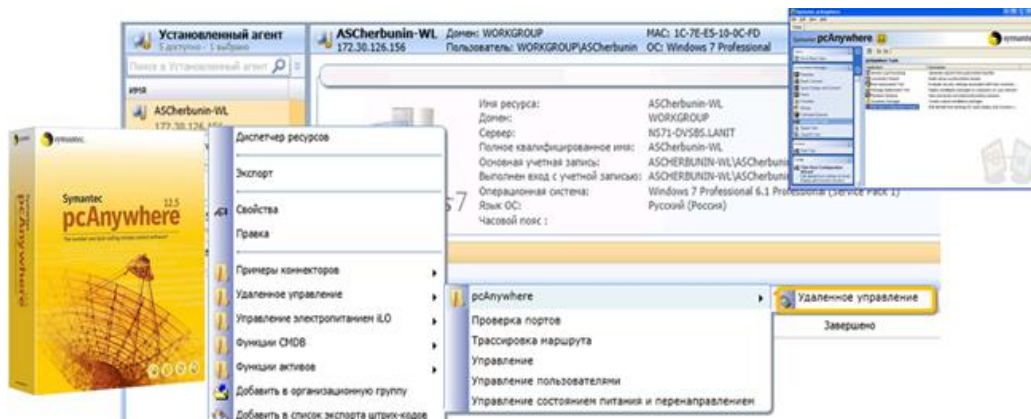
Установленный агент
5 доступно - 1 выбрано
Поиск в Установленный агент
Имя
ASCherbunin-WL
172.30.126.156

ASCherbunin-WL Домен: WORKGROUP MAC: 1C-7E-E5-10-0C-FD
172.30.126.156 Пользователь: WORKGROUP\ASCherbunin ОС: Windows 7 Professional

Имя ресурса: ASCherbunin-WL
Домен: WORKGROUP
Сервер: NS71-DVSBS.LANIT
Полное квалифицированное имя: ASCherbunin-WL
Основная учетная запись: ASCHERBUNIN-WL\ASCherbunin
Выполнен вход с учетной записью: ASCHERBUNIN-WL\ASCherbunin
Операционная система: Windows 7 Professional 6.1 Professional (Service Pack 1)
Язык ОС: Русский (Россия)
Часовой пояс :

Диспетчер ресурсов
Экспорт
Свойства
Правка
Примеры коннекторов
Удаленное управление
Управление электропитанием iLO
Функции CMDB
Функции активов
Добавить в организационную группу
Добавить в список экспорта штрих-кодов

pcAnywhere
Проверка портов
Трассировка маршрута
Управление
Управление пользователями
Управление состоянием питания и перенаправлением

Удаленное управление
Завершено

symantec
Symantec 12.5
pcAnywhere

Symantec pcAnywhere